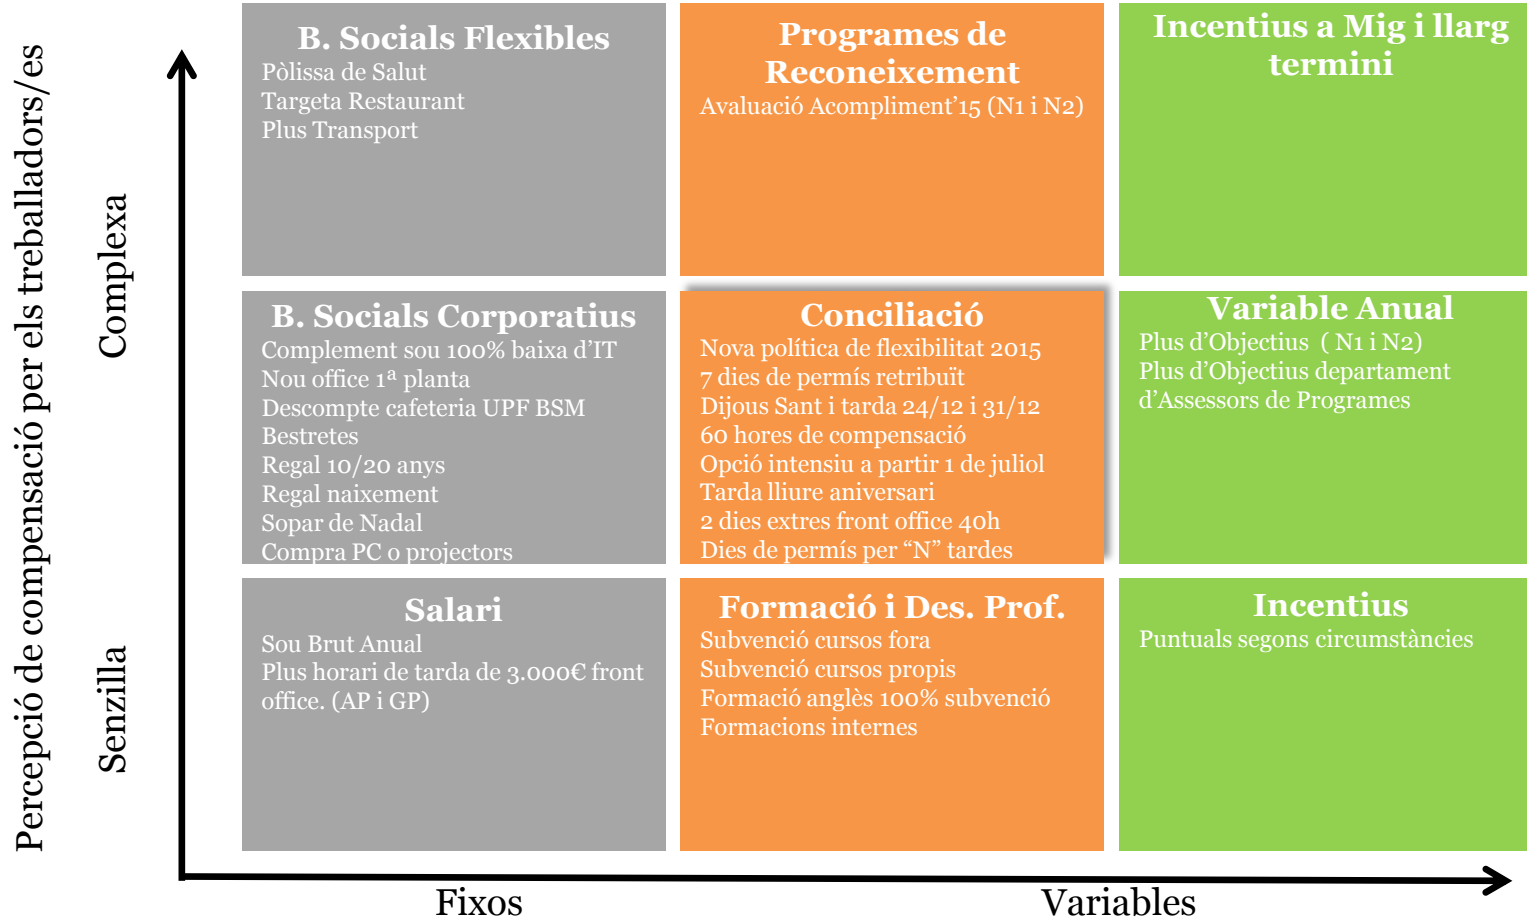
Percepció de compensació per els treballadors/es

Complexa

Senzilla

B. Socials Flexibles
Pòlissa de Salut
Targeta Restaurant
Plus Transport

Programes de Reconeixement
Avaluació Acompliment'15 (N1 i N2)

Incentius a Mig i llarg termini

B. Socials Corporatius
Complement sou 100% baixa d'IT
Nou office 1ª planta
Descompte cafeteria UPF BSM
Bestretes
Regal 10/20 anys
Regal naixement
Sopar de Nadal
Compra PC o projectors

Conciliació
Nova política de flexibilitat 2015
7 dies de permís retribuït
Dijous Sant i tarda 24/12 i 31/12
60 hores de compensació
Opció intensiu a partir 1 de juliol
Tarda lliure aniversari
2 dies extres front office 40h
Dies de permís per "N" tardes

Variable Anual
Plus d'Objectius ( N1 i N2)
Plus d'Objectius departament d'Assessors de Programes

Salari
Sou Brut Anual
Plus horari de tarda de 3.000€ front office. (AP i GP)

Formació i Des. Prof.
Subvenció cursos fora
Subvenció cursos propis
Formació anglès 100% subvenció
Formacions internes

Incentius
Puntuals segons circumstàncies

Fixos

Variables